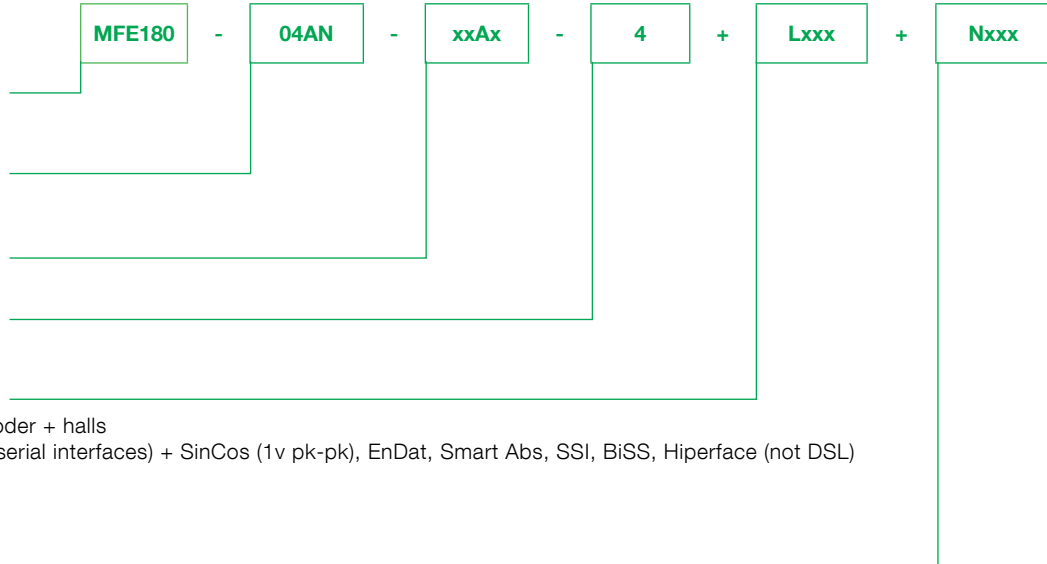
| MFE180 | - | 04AN | - | xxAx | - | 4 | + | Lxxx | + | Nxxx |
|---|---|---|---|---|---|---|---|---|---|---|

oder + halls

serial interfaces) + SinCos (1v pk-pk), EnDat, Smart Abs, SSI, BiSS, Hiperface (not DSL)